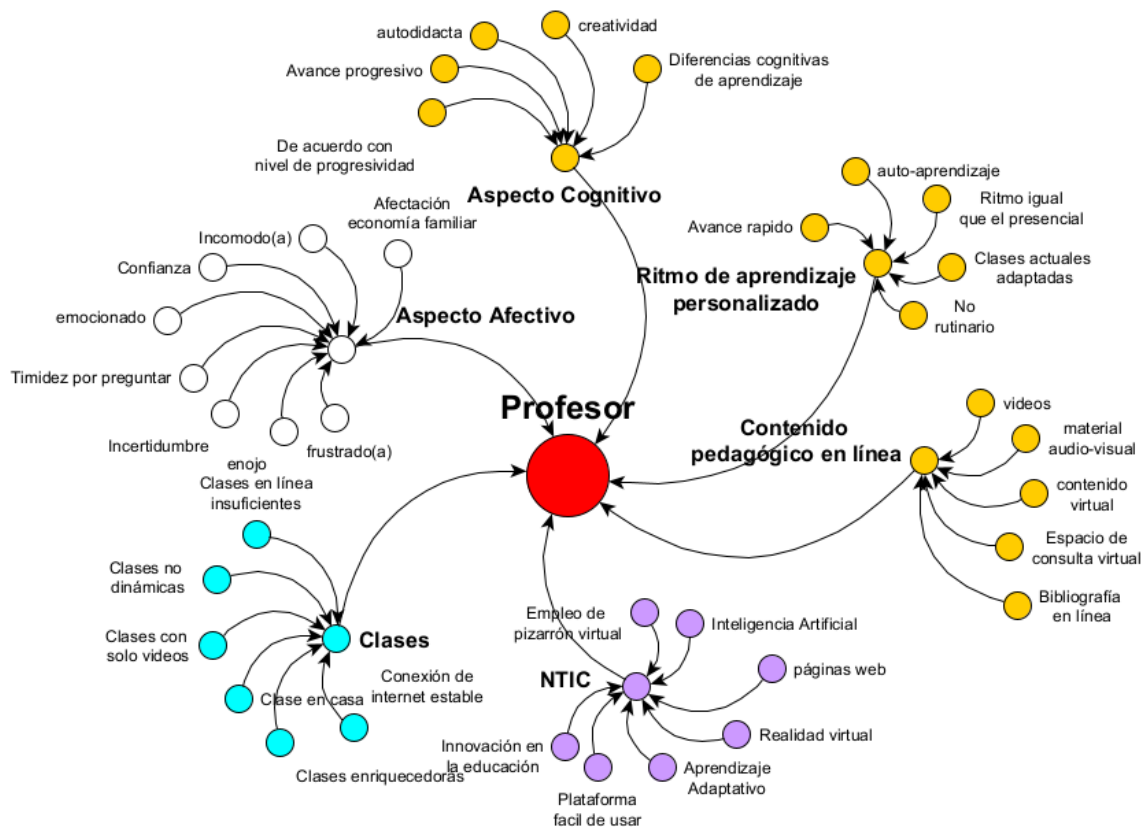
autodidacta

creatividad

Avance progresivo

Diferencias cognitivas de aprendizaje

De acuerdo con nivel de progresividad

Aspecto Cognitivo

auto-aprendizaje

Ritmo igual que el presencial

Avance rapido

Clases actuales adaptadas

No rutinario

Ritmo de aprendizaje personalizado

Afectación economía familiar

Incomodo(a)

Confianza

emocionado

Aspecto Afectivo

Timidez por preguntar

Incertidumbre

enojo

frustrado(a)

Profesor

videos

material audio-visual

Contenido pedagógico en línea

contenido virtual

Espacio de consulta virtual

Bibliografía en línea

Clases en línea insuficientes

Clases no dinámicas

Clases con solo videos

Clases

Conexión de internet estable

Clase en casa

Clases enriquecedoras

Empleo de pizarrón virtual

Inteligencia Artificial

páginas web

NTIC

Realidad virtual

Innovación en la educación

Aprendizaje Adaptativo

Plataforma facil de usar